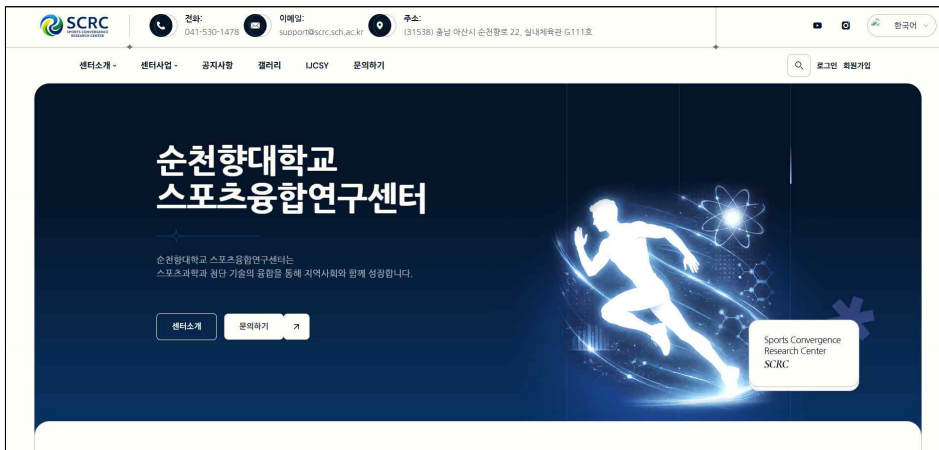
SCRC
SPORTS CONVERGENCE RESEARCH CENTER

전화:
041-530-1478

이메일:
support@scrc.sch.ac.kr

주소:
(31538) 충남 아산시 순천향로 22, 실내체육관 G111호

한국어

센터소개 센터사업 공지사항 갤러리 IJCSY 문의하기

로그인 회원가입

순천향대학교
스포츠융합연구센터

순천향대학교 스포츠융합연구센터는
스포츠과학과 첨단 기술의 융합을 통해 지역사회와 함께 성장합니다.

센터소개

문의하기

Sports Convergence
Research Center
SCRC